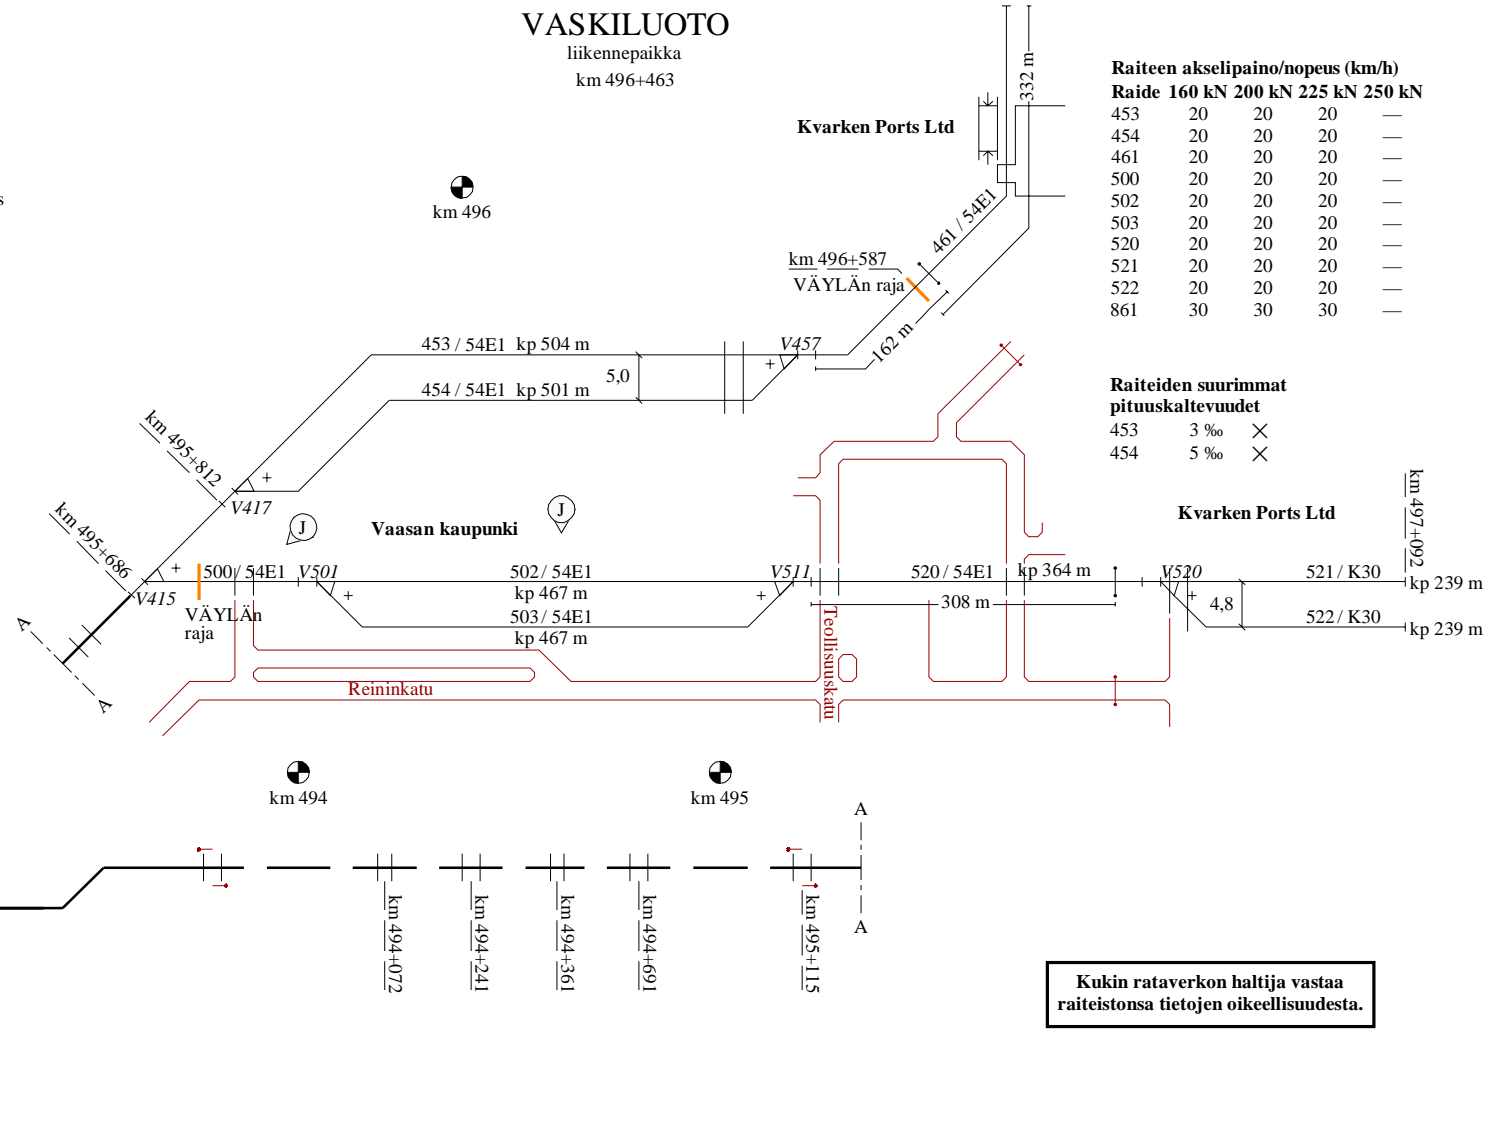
VASKILUOTO
liikennepaikka
km 496+463

Kvarken Ports Ltd

332 m

Raiteen akselipaino/nopeus (km/h)

| Raide | 160 kN | 200 kN | 225 kN | 250 kN |
|---|---|---|---|---|
| 453 | 20 | 20 | 20 | — |
| 454 | 20 | 20 | 20 | — |
| 461 | 20 | 20 | 20 | — |
| 500 | 20 | 20 | 20 | — |
| 502 | 20 | 20 | 20 | — |
| 503 | 20 | 20 | 20 | — |
| 520 | 20 | 20 | 20 | — |
| 521 | 20 | 20 | 20 | — |
| 522 | 20 | 20 | 20 | — |
| 861 | 30 | 30 | 30 | — |

km 496

461 / 54E1

km 496+587
VÄYLÄn raja

162 m

V457

453 / 54E1 kp 504 m
454 / 54E1 kp 501 m
5,0

Raiteiden suurimmat pituuskaltevuudet
453 3 ‰
454 5 ‰

km 495+812
V417

km 495+686
V415

Vaasan kaupunki

Kvarken Ports Ltd

km 497+092

500 / 54E1
VÄYLÄn raja
V501
502 / 54E1
kp 467 m
503 / 54E1
kp 467 m
V511
520 / 54E1
kp 364 m
308 m
V520
4,8
521 / K30
kp 239 m
522 / K30
kp 239 m

Teollisuuskatu
Reininkatu

A
A

km 494
km 495

A
A

km 494+072
km 494+241
km 494+361
km 494+691
km 495+115

Kukin rataverkon haltija vastaa raiteistonsa tietojen oikeellisuudesta.